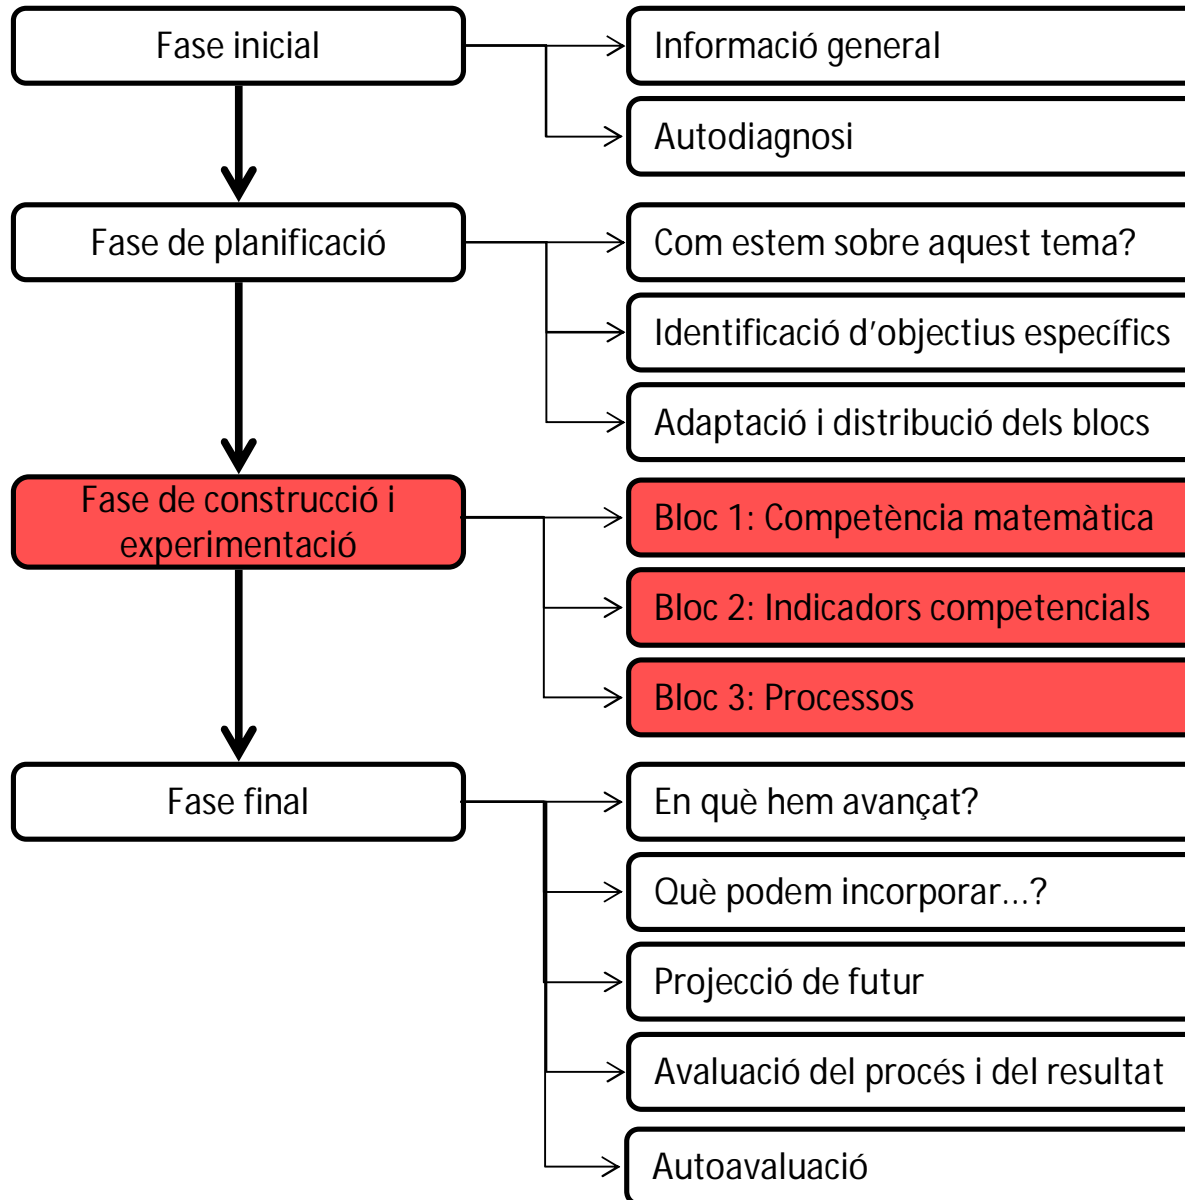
Fase inicial

Informació general

Autodiagnosi

Fase de planificació

Com estem sobre aquest tema?

Identificació d'objectius específics

Adaptació i distribució dels blocs

Fase de construcció i experimentació

Bloc 1: Competència matemàtica

Bloc 2: Indicadors competencials

Bloc 3: Processos

Fase final

En què hem avançat?

Què podem incorporar...?

Projecció de futur

Avaluació del procés i del resultat

Autoavaluació